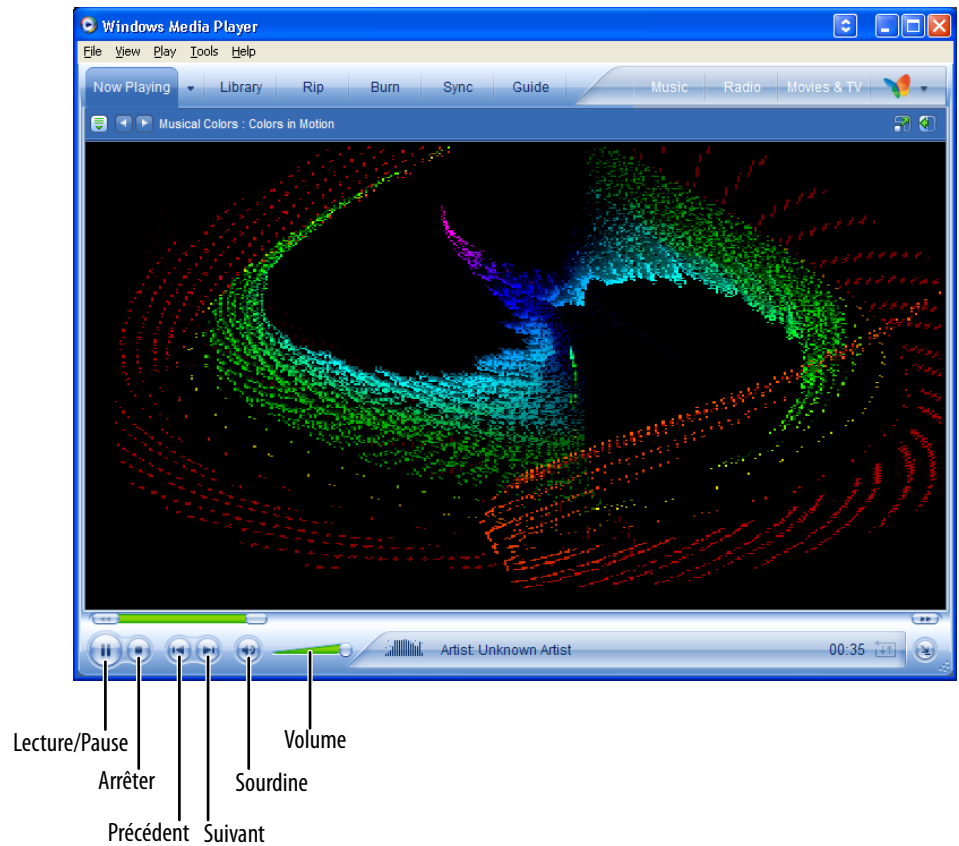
Windows Media Player

File View Play Tools Help

Now Playing Library Rip Burn Sync Guide Music Radio Movies & TV

Musical Colors : Colors in Motion

Artist: Unknown Artist 00:35

Lecture/Pause
Arrêter
Précédent
Suivant
Sourdine
Volume